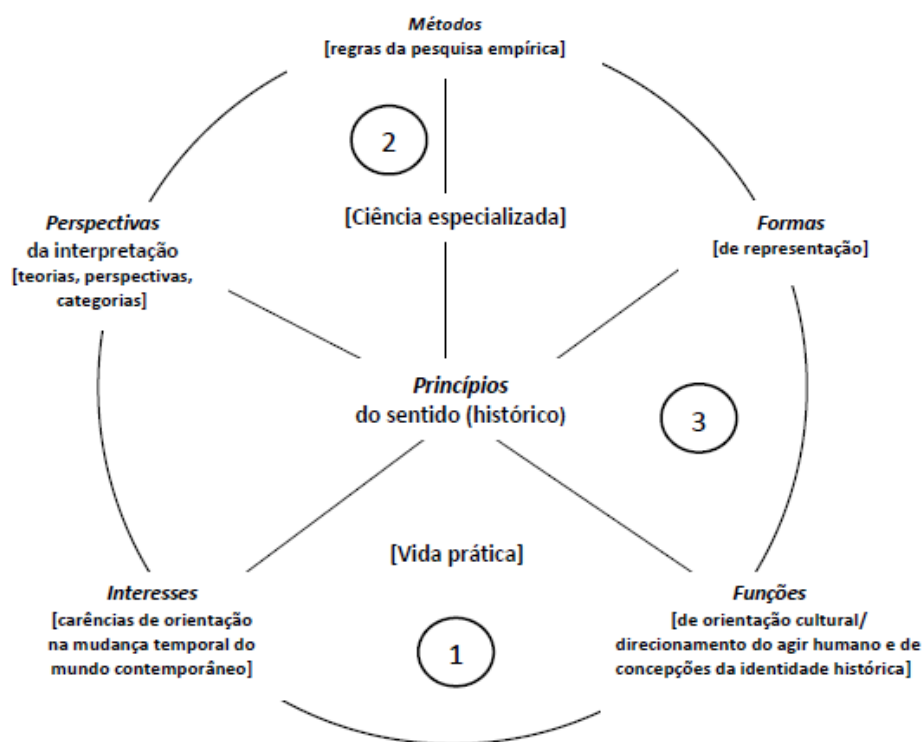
Métodos
[regras da pesquisa empírica]

2

[Ciência especializada]

Perspectivas
da interpretação
[teorias, perspectivas, categorias]

Formas
[de representação]

Princípios
do sentido (histórico)

3

[Vida prática]

Interesses
[carências de orientação na mudança temporal do mundo contemporâneo]

1

Funções
[de orientação cultural/ direcionamento do agir humano e de concepções da identidade histórica]